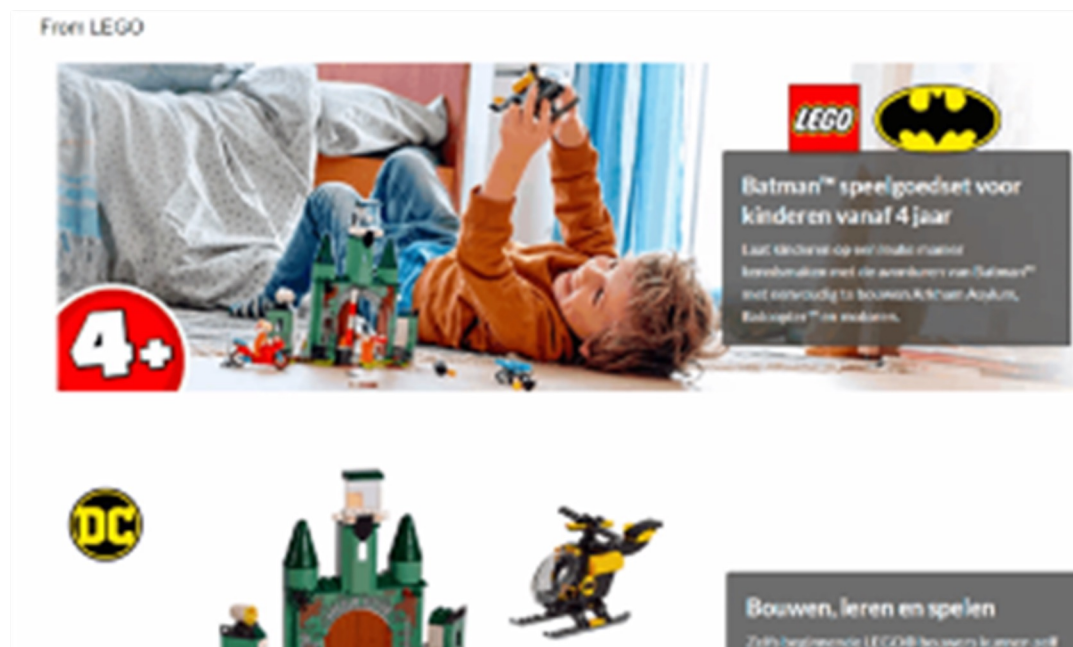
From LEGO

LEGO

4+

Batman™ speelgoedset voor kinderen vanaf 4 jaar

Laat kinderen op een leuke manier kennismaken met de avonturen van Batman™ met eenvoudig te bouwen Arkham Asylum, Batcopter™ en modellen.

DC

Bouwen, leren en spelen

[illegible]